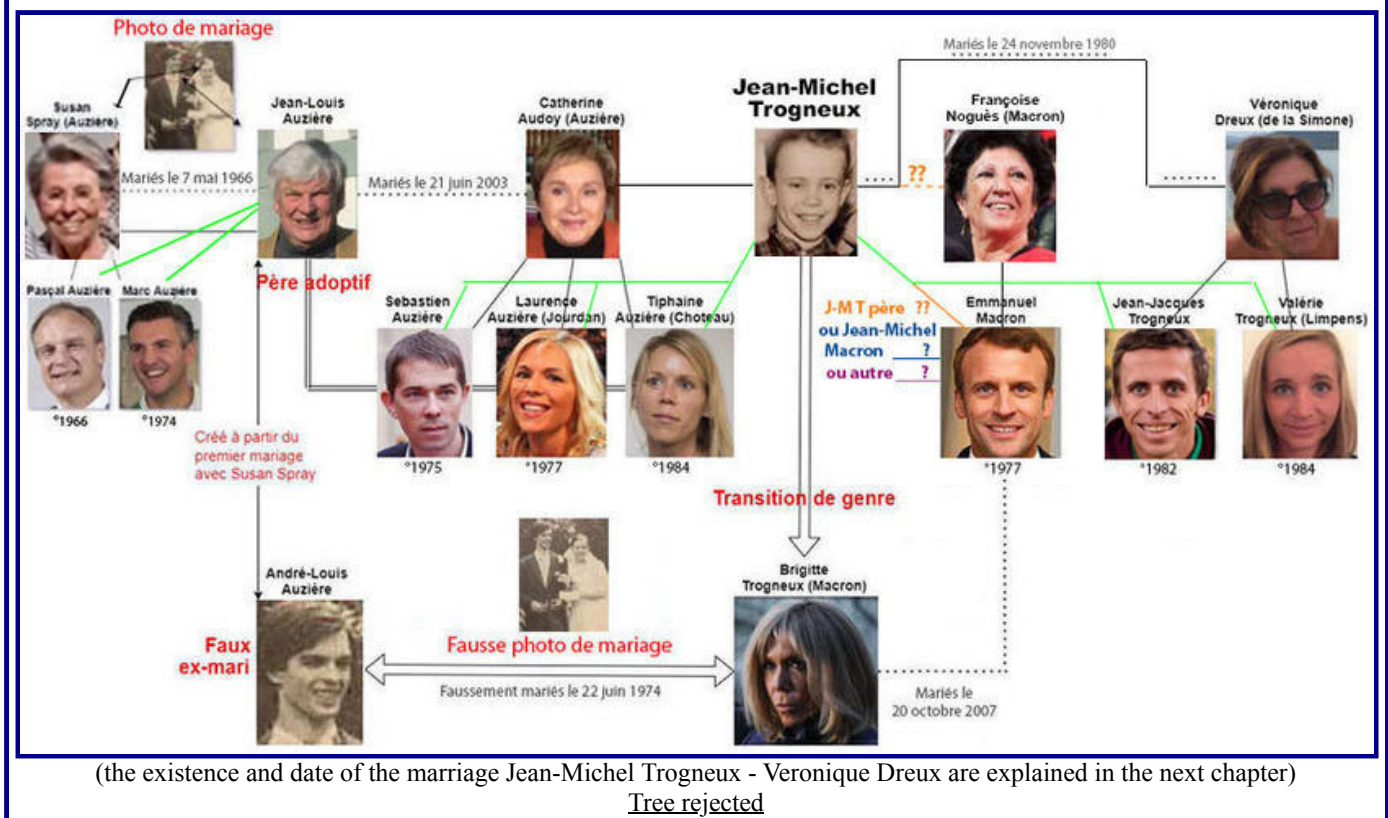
Photo de mariage

Susan Spray (Auzière)

Jean-Louis Auzière

Mariés le 7 mai 1966

Mariés le 21 juin 2003

Catherine Audoy (Auzière)

Jean-Michel Trogneux

Mariés le 24 novembre 1980

Françoise Noguès (Macron)

Véronique Dreux (de la Simone)

??

Père adoptif

Pascal Auzière

Marc Auzière

°1966

°1974

Sebastien Auzière

Laurence Auzière (Jourdan)

Tiphaine Auzière (Choteau)

J-M T père ??
ou Jean-Michel Macron ?
ou autre ?

Emmanuel Macron

Jean-Jacques Trogneux

Valérie Trogneux (Limpens)

°1975

°1977

°1984

°1977

°1982

°1984

Créé à partir du premier mariage avec Susan Spray

Transition de genre

André-Louis Auzière

Brigitte Trogneux (Macron)

Faux ex-mari

Fausse photo de mariage

Faussement mariés le 22 juin 1974

Mariés le 20 octobre 2007

(the existence and date of the marriage Jean-Michel Trogneux - Veronique Dreux are explained in the next chapter)
Tree rejected